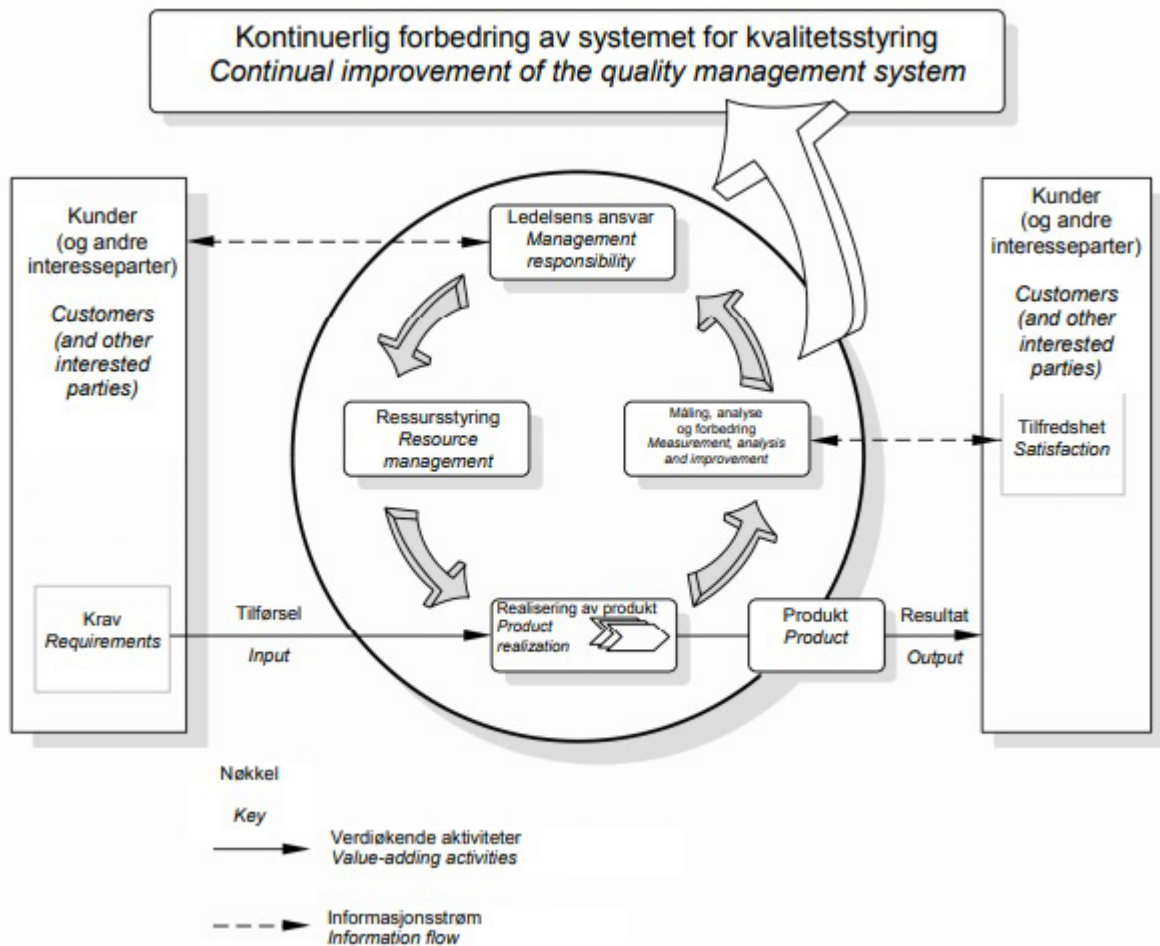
Kontinuerlig forbedring av systemet for kvalitetsstyring
*Continual improvement of the quality management system*

Kunder (og andre interesseparter)

*Customers (and other interested parties)*

Krav
*Requirements*

Ledelsens ansvar
*Management responsibility*

Ressursstyring
*Resource management*

Måling, analyse og forbedring
*Measurement, analysis and improvement*

Tilførsel
*Input*

Realisering av produkt
*Product realization*

Produkt
*Product*

Resultat
*Output*

Kunder (og andre interesseparter)

*Customers (and other interested parties)*

Tilfredshet
*Satisfaction*

Nøkkel

*Key*

Verdiøkende aktiviteter
*Value-adding activities*

Informasjonsstrøm
*Information flow*